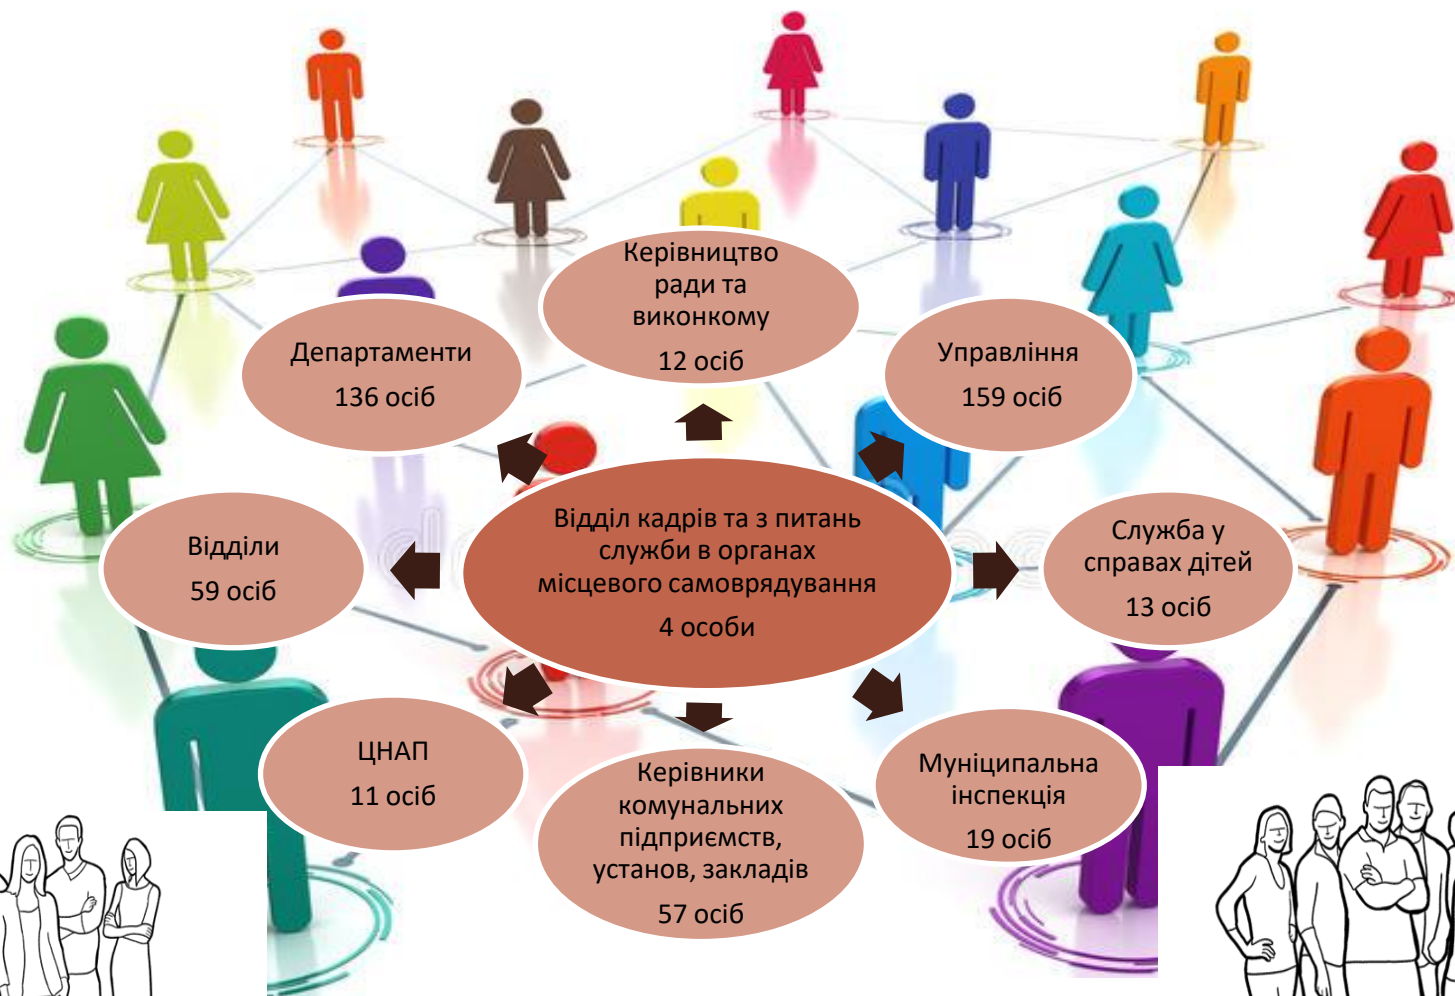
Відділ кадрів та з питань служби в органах місцевого самоврядування
4 особи

Керівництво ради та виконкому
12 осіб

Управління
159 осіб

Служба у справах дітей
13 осіб

Муніципальна інспекція
19 осіб

Керівники комунальних підприємств, установ, закладів
57 осіб

ЦНАП
11 осіб

Відділи
59 осіб

Департаменти
136 осіб